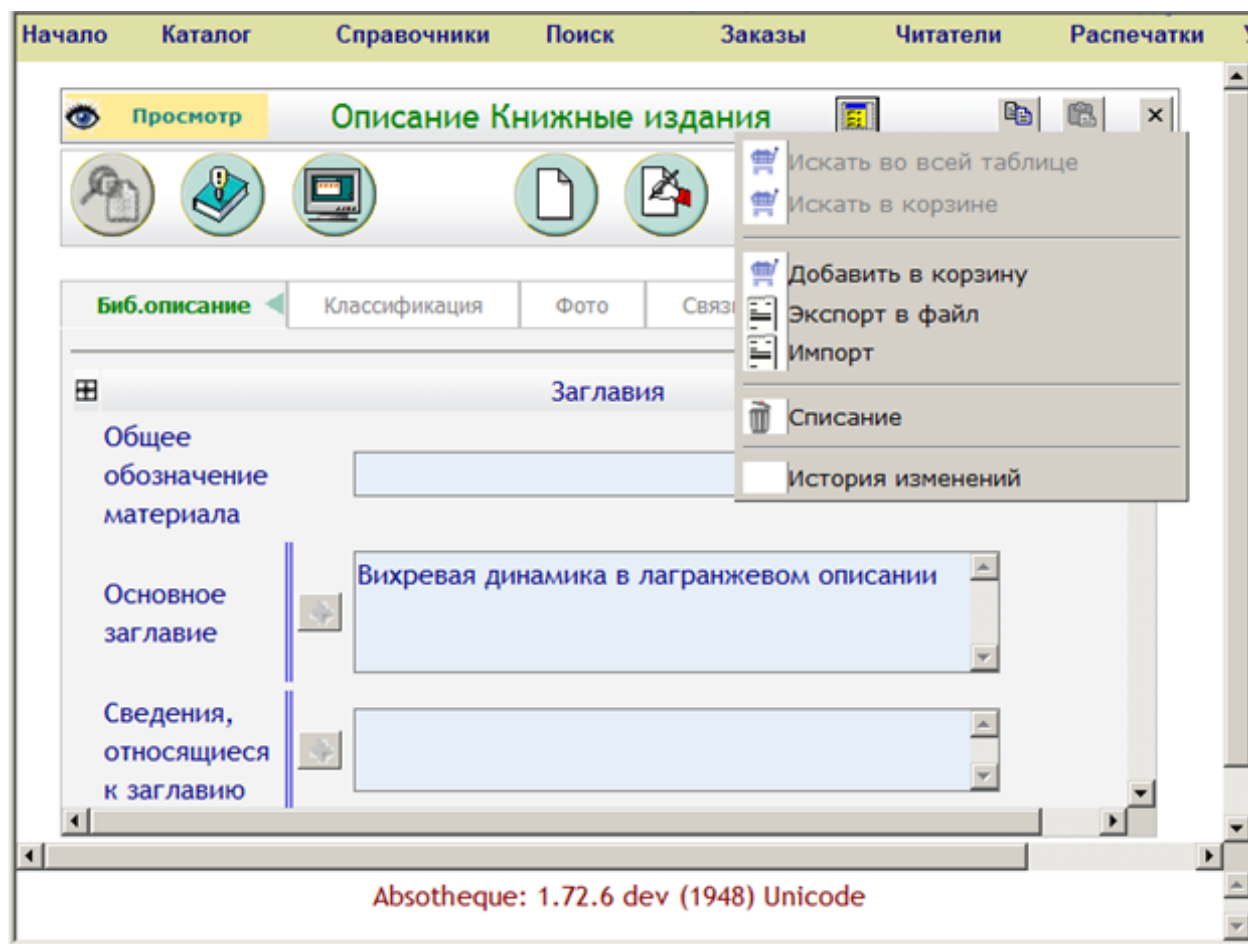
Начало Каталог Справочники Поиск Заказы Читатели Распечатки

Просмотр Описание Книжные издания

Искать во всей таблице
Искать в корзине
Добавить в корзину
Экспорт в файл
Импорт
Списание
История изменений

Биб.описание Классификация Фото Связ

Заглавия

Общее обозначение материала

Основное заглавие

Вихревая динамика в лагранжевом описании

Сведения, относящиеся к заглавию

Absotheque: 1.72.6 dev (1948) Unicode